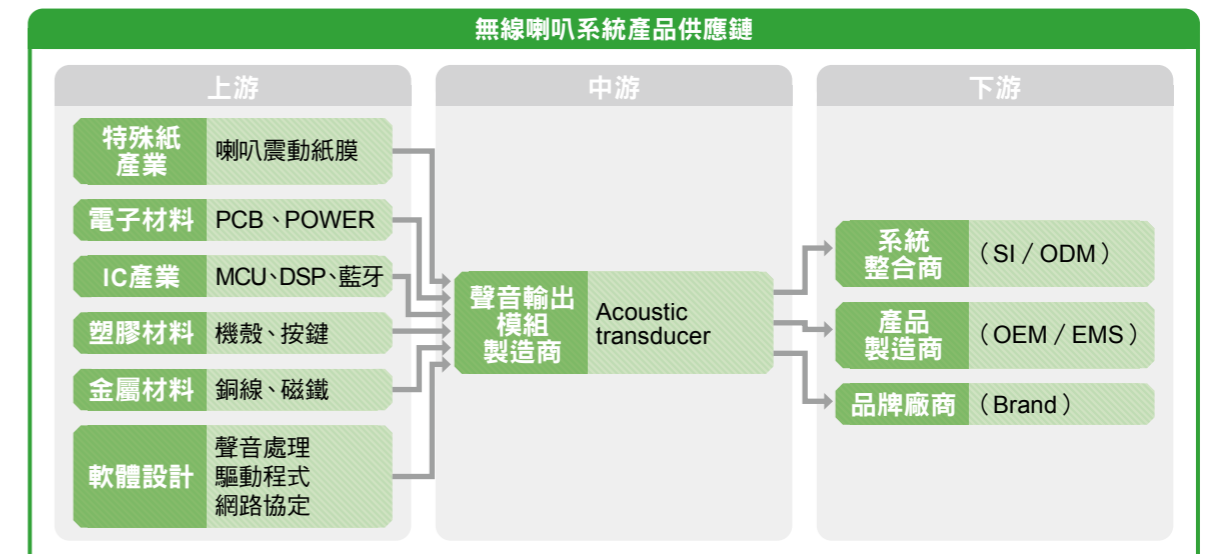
無線喇叭系統產品供應鏈

上游

特殊紙產業 喇叭震動紙膜

電子材料 PCB、POWER

IC產業 MCU、DSP、藍牙

塑膠材料 機殼、按鍵

金屬材料 銅線、磁鐵

軟體設計 聲音處理 驅動程式 網路協定

中游

聲音輸出模組製造商 Acoustic transducer

下游

系統整合商 （SI / ODM）

產品製造商 （OEM / EMS）

品牌廠商 （Brand）